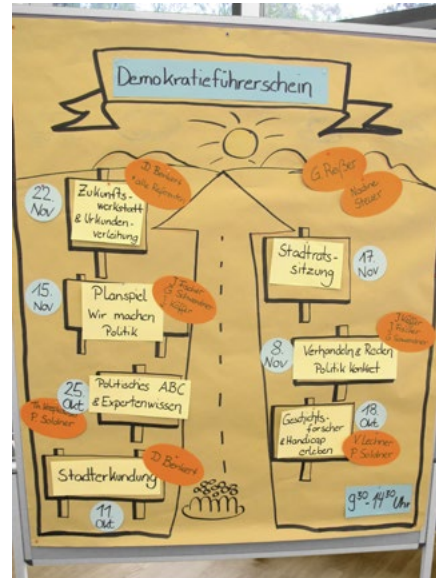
Demokratieführerschein

22. Nov

Zukunftswerkstatt & Urkundenverleihung

D. Benkert + alle Referenten

G. Reißer

Nadine Steuer

Stadtratssitzung

17. Nov

15. Nov

Planspiel Wir machen Politik

J. Fischer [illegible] Schwender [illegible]

8. Nov

Verhandeln & Reden Politik konkret

J. Fischer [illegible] Schwender

25. Okt.

Politisches ABC & Expertenwissen

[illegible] P. Soldner

Geschichtsforscher & Handicap erleben

18. Okt.

V. Lechner P. Soldner

Stadterkundung

D. Benkert

11. Okt.

$9^{30}$ - $14^{30}$ Uhr